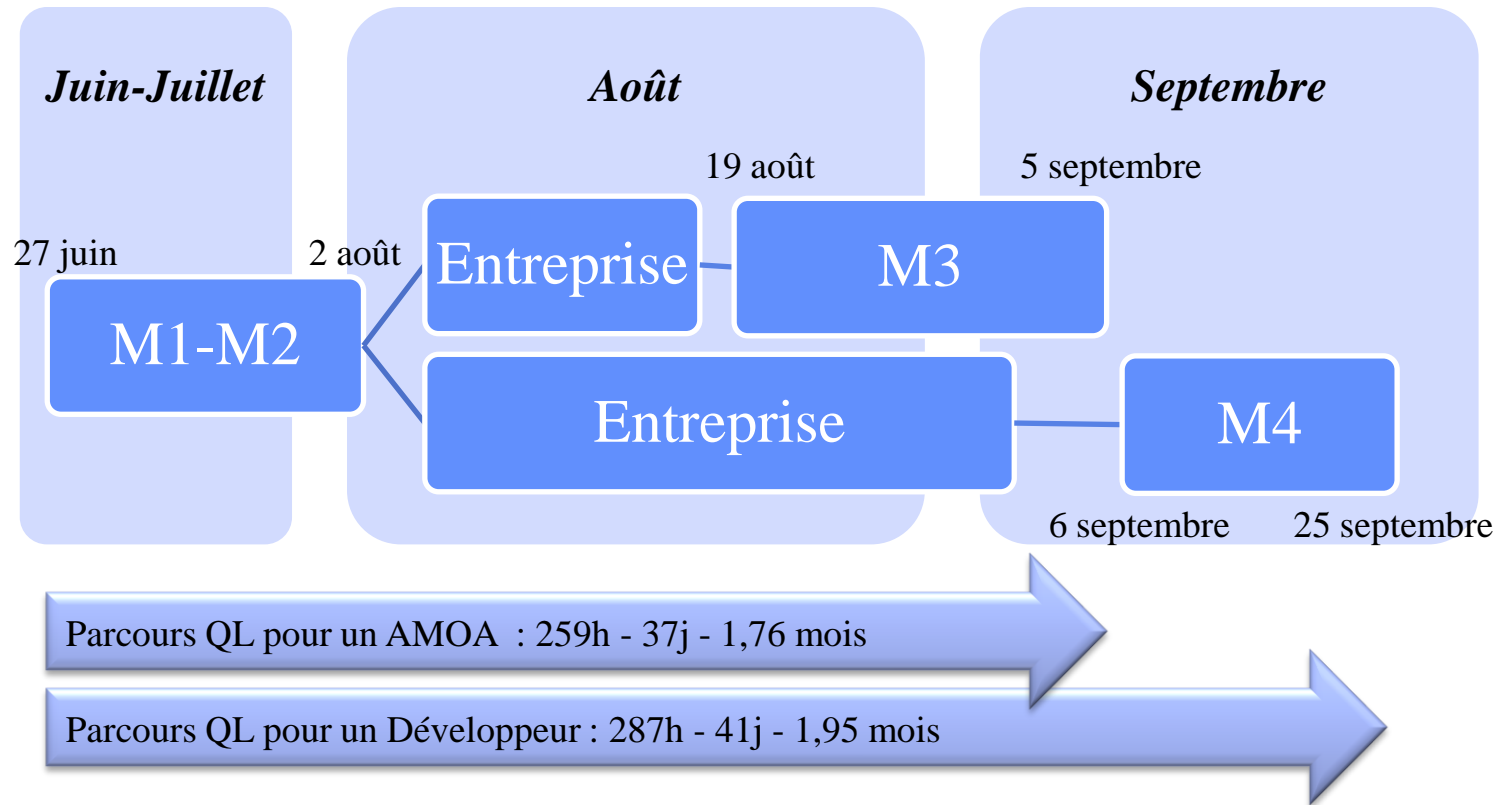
Juin-Juillet

Août

Septembre

19 août

5 septembre

27 juin

2 août

Entreprise

M3

M1-M2

Entreprise

M4

6 septembre

25 septembre

Parcours QL pour un AMOA : 259h - 37j - 1,76 mois

Parcours QL pour un Développeur : 287h - 41j - 1,95 mois